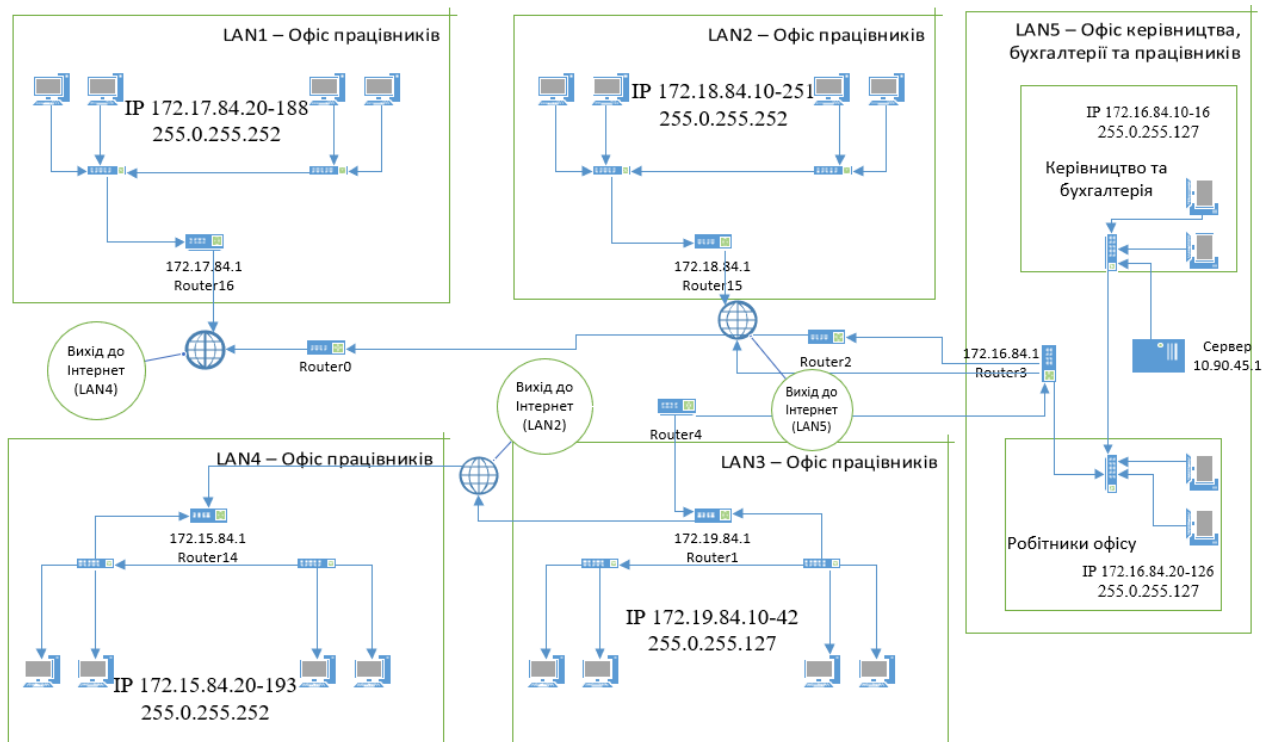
LAN1 – Офіс працівників

IP 172.17.84.20-188
255.0.255.252

172.17.84.1
Router16

LAN2 – Офіс працівників

IP 172.18.84.10-251
255.0.255.252

172.18.84.1
Router15

LAN5 – Офіс керівництва, бухгалтерії та працівників

IP 172.16.84.10-16
255.0.255.127

Керівництво та бухгалтерія

Сервер
10.90.45.1

Вихід до Інтернет (LAN4)

Router0

Router2

172.16.84.1
Router3

Вихід до Інтернет (LAN2)

Router4

Вихід до Інтернет (LAN5)

LAN4 – Офіс працівників

172.15.84.1
Router14

IP 172.15.84.20-193
255.0.255.252

LAN3 – Офіс працівників

172.19.84.1
Router1

IP 172.19.84.10-42
255.0.255.127

Робітники офісу

IP 172.16.84.20-126
255.0.255.127